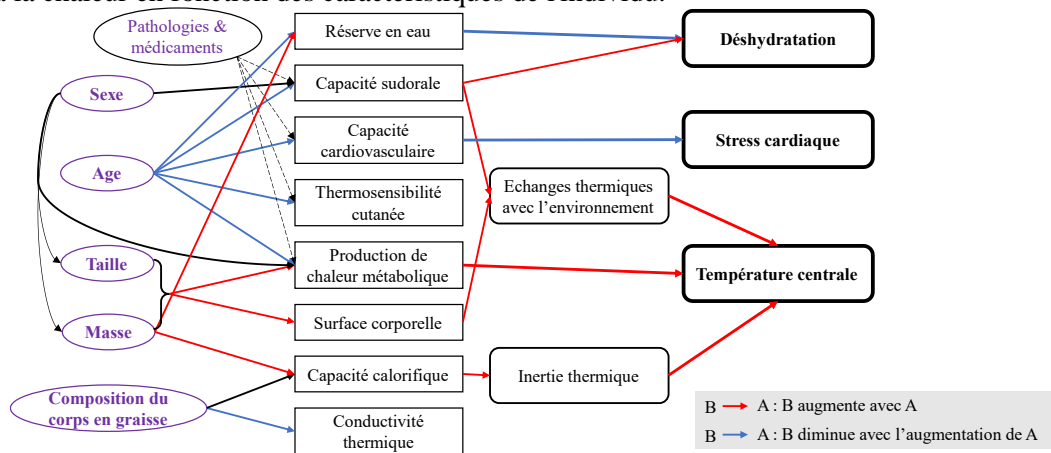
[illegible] la chaleur en fonction des caractéristiques de l'individu.

Pathologies & médicaments

Sexe

Age

Taille

Masse

Composition du corps en graisse

Réserve en eau

Capacité sudorale

Capacité cardiovasculaire

Thermosensibilité cutanée

Production de chaleur métabolique

Surface corporelle

Capacité calorifique

Conductivité thermique

Echanges thermiques avec l'environnement

Inertie thermique

Déshydratation

Stress cardiaque

Température centrale

B → A : B augmente avec A

B → A : B diminue avec l'augmentation de A